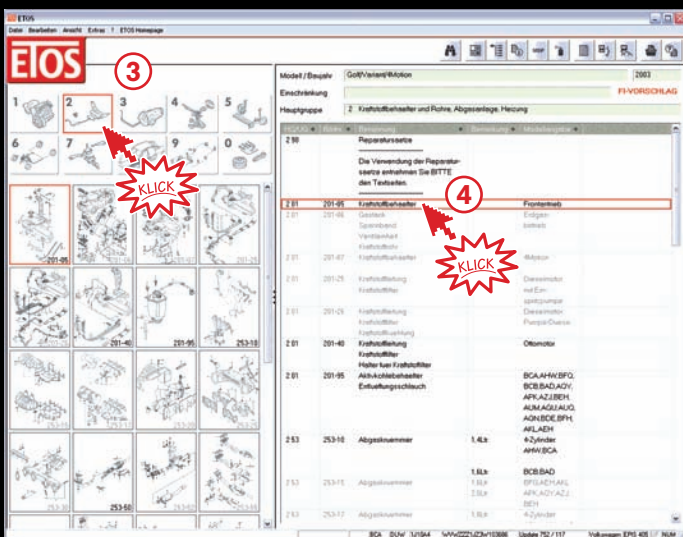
ETOS

Datei Bearbeiten Ansicht Extras ? ETOS Homepage

ETOS

3

1 2 3 4 5
6 7 9 0

KLICK

201-95
201-40 201-95 253-10
253-50

Modell / Bauj.v Golf/Variant/4Motion 2003
Einschränkung FI-VORSCHLAG
Hauptgruppe 2 Kraftstoffbehaelter und Rohre, Abgasanlage, Heizung

| HG/UG | Bildnr | Benennung | Bemerkung | Modellangaben |
|---|---|---|---|---|
| 2 00 | | Reparatursaetze | | |
| | | Die Verwendung der Reparatursaetze entnehmen Sie BITTE den Textseiten. | | |
| 2 01 | 201-95 | Kraftstoffbehaelter | | Frontantrieb |
| 2 01 | 201-66 | Gestaenge Spannband Ventileinheit Kraftstoffrohr | | Erdgasbetrieb |
| 2 01 | 201-67 | Kraftstoffbehaelter | | 4Motion |
| 2 01 | 201-25 | Kraftstoffleitung Kraftstofffilter | | Dieselmotor mit Einspritzpumpe |
| 2 01 | 201-26 | Kraftstoffleitung Kraftstofffilter Kraftstoffkuehlung | | Dieselmotor Pumpe-Duese |
| 2 01 | 201-40 | Kraftstoffleitung Kraftstofffilter Halter fuer Kraftstofffilter | | Ottomotor |
| 2 01 | 201-95 | Aktivkohlebehaelter Entlueftungsschlauch | | BCA,AHW,BFQ, BCB,BAD,AQY, APK,AZJ,BEH, AUM,AGU,AUQ, AGN,BDE,BFH, AKL,AEH |
| 2 53 | 253-10 | Abgaskruemmer | 1,4Ltr | 4-Zylinder AHW,BCA |
| | | | 1,6Ltr | BCB,BAD |
| 2 53 | 253-15 | Abgaskruemmer | 1,6Ltr 2,0Ltr | BFQ,AEH,AKL, APK,AQY,AZJ, BEH |
| 2 53 | 253-17 | Abgaskruemmer | | 4-Zylinder |

4

KLICK

BCA DUW 1J1SA4 WVWZZZ1JZ3W103686 Update 752 / 117 Volkswagen EPIS 405 NUM